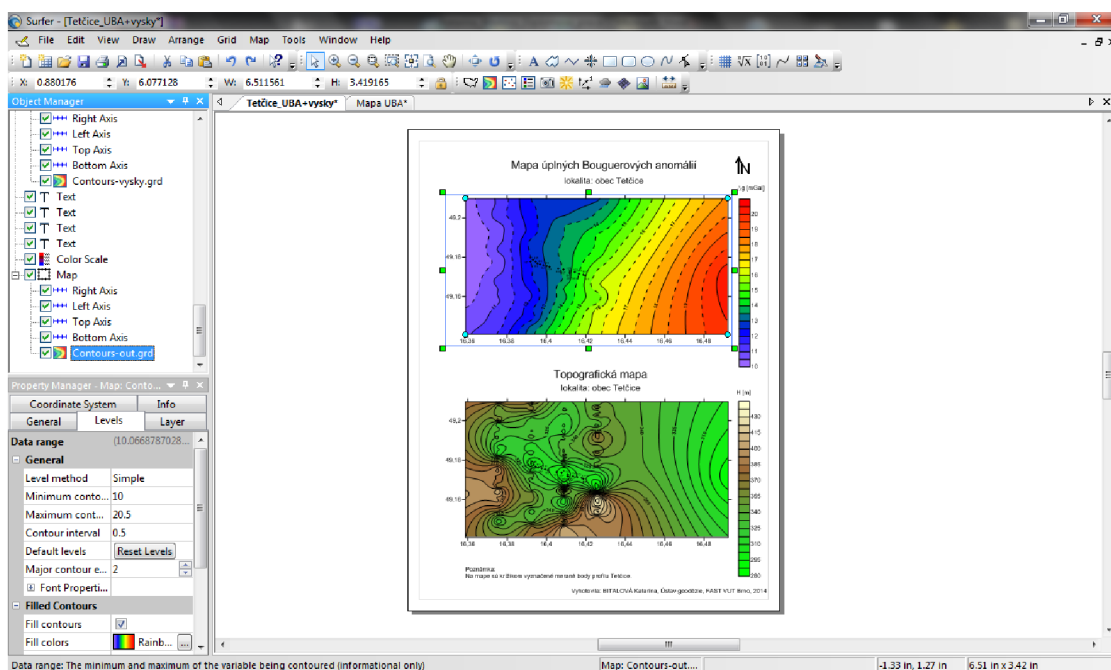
Surfer - [Tetčice_UBA+vysky*]

File Edit View Draw Arrange Grid Map Tools Window Help

X: 0.880176 Y: 6.077128 W: 6.511561 H: 3.419165

Object Manager

Right Axis
Left Axis
Top Axis
Bottom Axis
Contours-vysky.grd
Text
Text
Text
Text
Color Scale
Map
Right Axis
Left Axis
Top Axis
Bottom Axis
Contours-out.grd

Property Manager - Map: Conto...

Coordinate System | Info
General | Levels | Layer

Data range (10.0668787028...
General
Level method | Simple
Minimum conto... | 10
Maximum cont... | 20.5
Contour interval | 0.5
Default levels | Reset Levels
Major contour e... | 2
Font Properti...
Filled Contours
Fill contours
Fill colors | Rainb...

Tetčice_UBA+vysky* | Mapa UBA*

Mapa úplných Bouguerových anomálií
lokalita: obec Tetčice

N

g [mGal]
20
19
18
17
16
15
14
13
12
11
10

49.2
49.18
49.16
16.38
16.38
16.4
16.42
16.44
16.46
16.48

Topografická mapa
lokalita: obec Tetčice

H [m]
430
415
400
385
370
355
340
325
310
295
280

49.2
49.18
49.16
16.38
16.38
16.4
16.42
16.44
16.46
16.48

Poznámka:
Na mape sú krížikmi vyznačené merané body profilu Tetčice

Vytvorila: BITALOVÁ Katarína, Ústav geodézie, FAST VUT Brno, 2014

Data range: The minimum and maximum of the variable being contoured (informational only)
Map: Contours-out...
-1.33 in, 1.27 in
6.51 in x 3.42 in